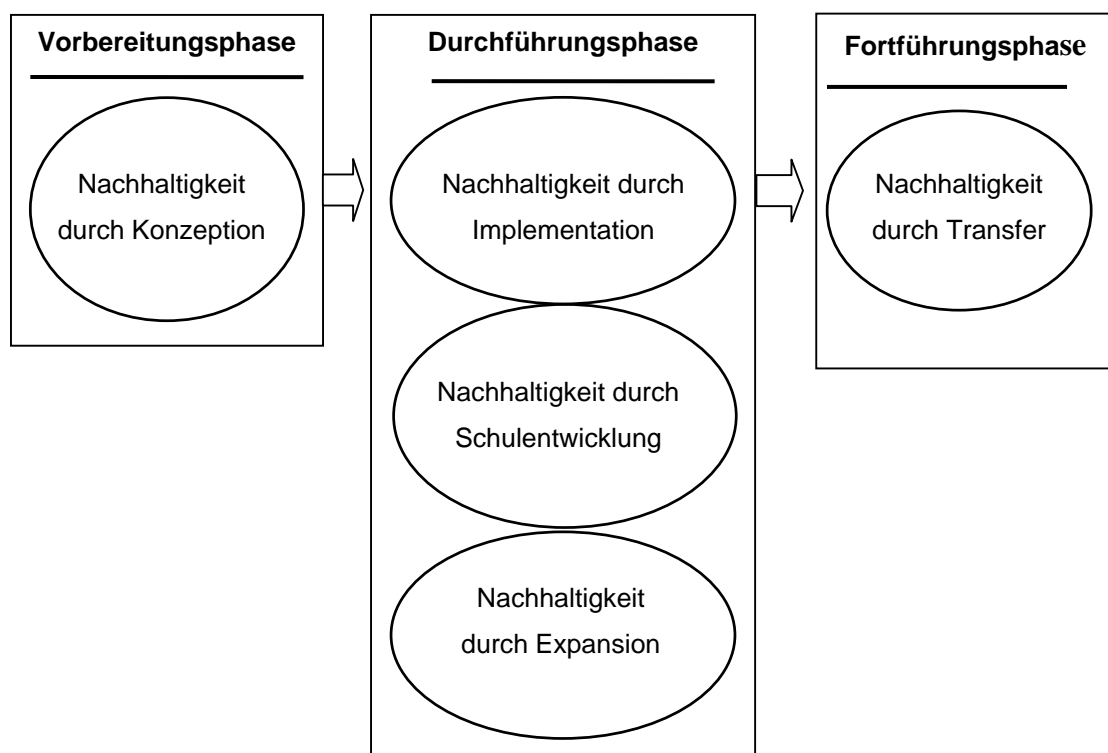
Vorbereitungsphase

Nachhaltigkeit durch Konzeption

Durchführungsphase

Nachhaltigkeit durch Implementation

Nachhaltigkeit durch Schulentwicklung

Nachhaltigkeit durch Expansion

Fortführungsphase

Nachhaltigkeit durch Transfer